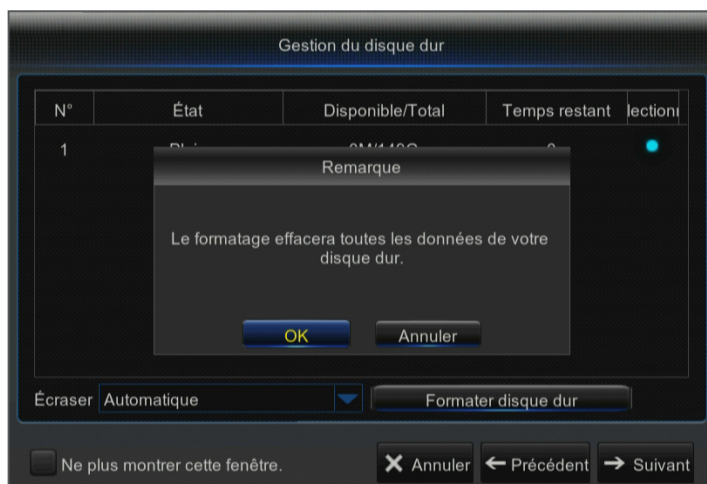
Gestion du disque dur

| N° | État | Disponible/Total | Temps restant | lection |
|---|---|---|---|---|
| 1 | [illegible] | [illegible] | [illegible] | |

Remarque

Le formatage effacera toutes les données de votre disque dur.

OK

Annuler

Écraser Automatique

Formater disque dur

Ne plus montrer cette fenêtre.

Annuler

Précédent

Suivant